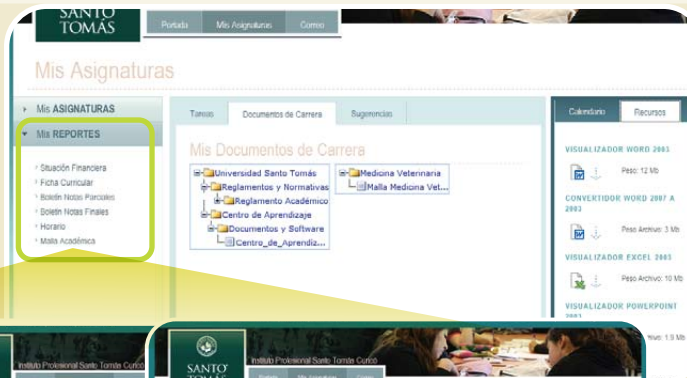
SANTO TOMÁS

Portada
Mis Asignaturas
Correo

Mis Asignaturas

Mis ASIGNATURAS

Mis REPORTES

Situación Financiera
Ficha Curricular
Boletín Notas Parciales
Boletín Notas Finales
Horario
Malla Académica

Tareas
Documentos de Carrera
Sugerencias

Mis Documentos de Carrera

Universidad Santo Tomás
Reglamentos y Normativas
Reglamento Académico
Centro de Aprendizaje
Documentos y Software
Centro_de_Aprendiz...

Medicina Veterinaria
Malla Medicina Vet...

Calendario
Recursos

VISUALIZADOR WORD 2003
Peso: 12 Mb

CONVERTIDOR WORD 2007 A 2003
Peso Archivo: 3 Mb

VISUALIZADOR EXCEL 2003
Peso Archivo: 10 Mb

VISUALIZADOR POWERPOINT 2003
Peso: 1.9 Mb

Instituto Profesional Santo Tomás Curicó

SANTO TOMÁS
Instituto Profesional Santo Tomás Curicó
Portada
Mis Asignaturas
Correo